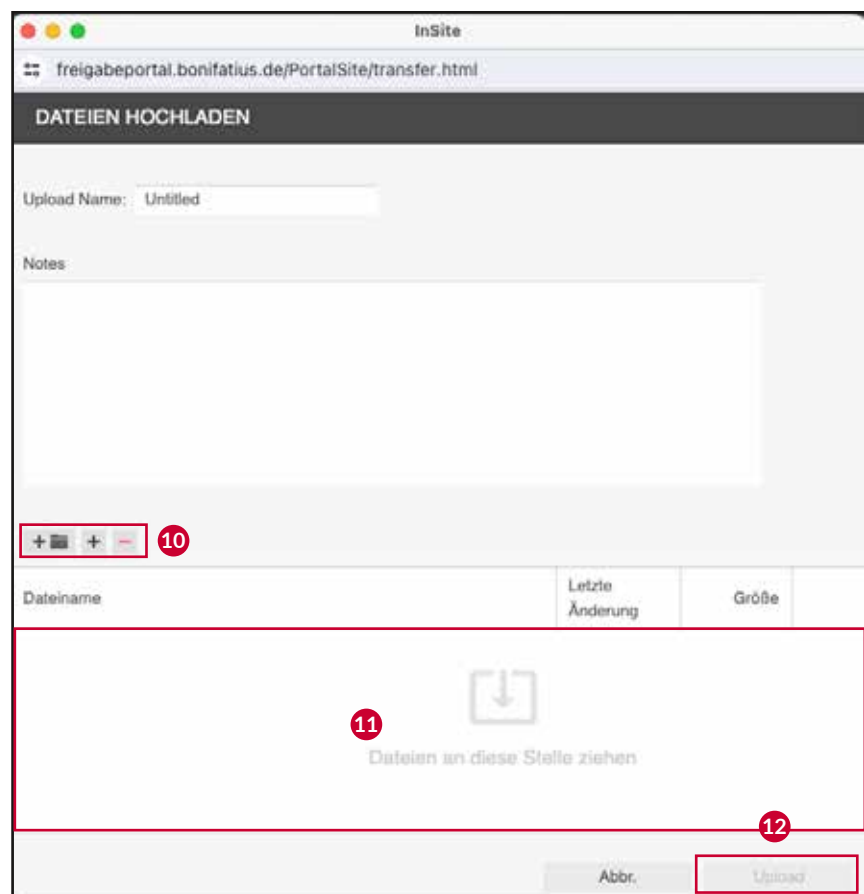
InSite

freigabeportal.bonifatius.de/PortalSite/transfer.html

DATEIEN HOCHLADEN

Upload Name: Untitled

Notes

+ + −

10

| Dateiname | Letzte Änderung | Größe |
|---|---|---|

11

Dateien an diese Stelle ziehen

12

Abbr.

Upload